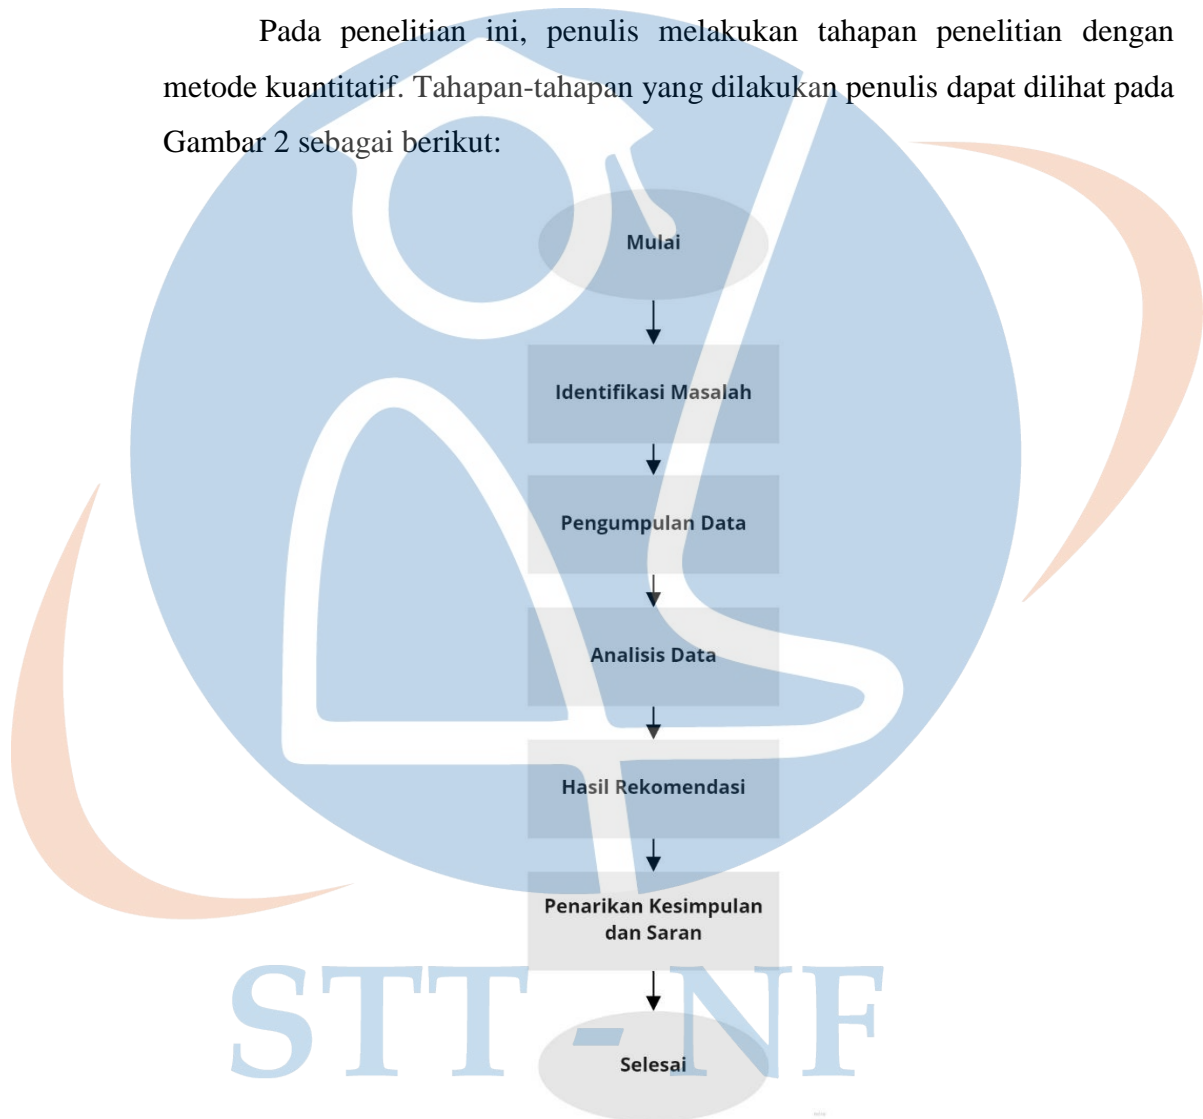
Pada penelitian ini, penulis melakukan tahapan penelitian dengan metode kuantitatif. Tahapan-tahapan yang dilakukan penulis dapat dilihat pada Gambar 2 sebagai berikut:

Mulai

Identifikasi Masalah

Pengumpulan Data

Analisis Data

Hasil Rekomendasi

Penarikan Kesimpulan dan Saran

Selesai

STT - NF